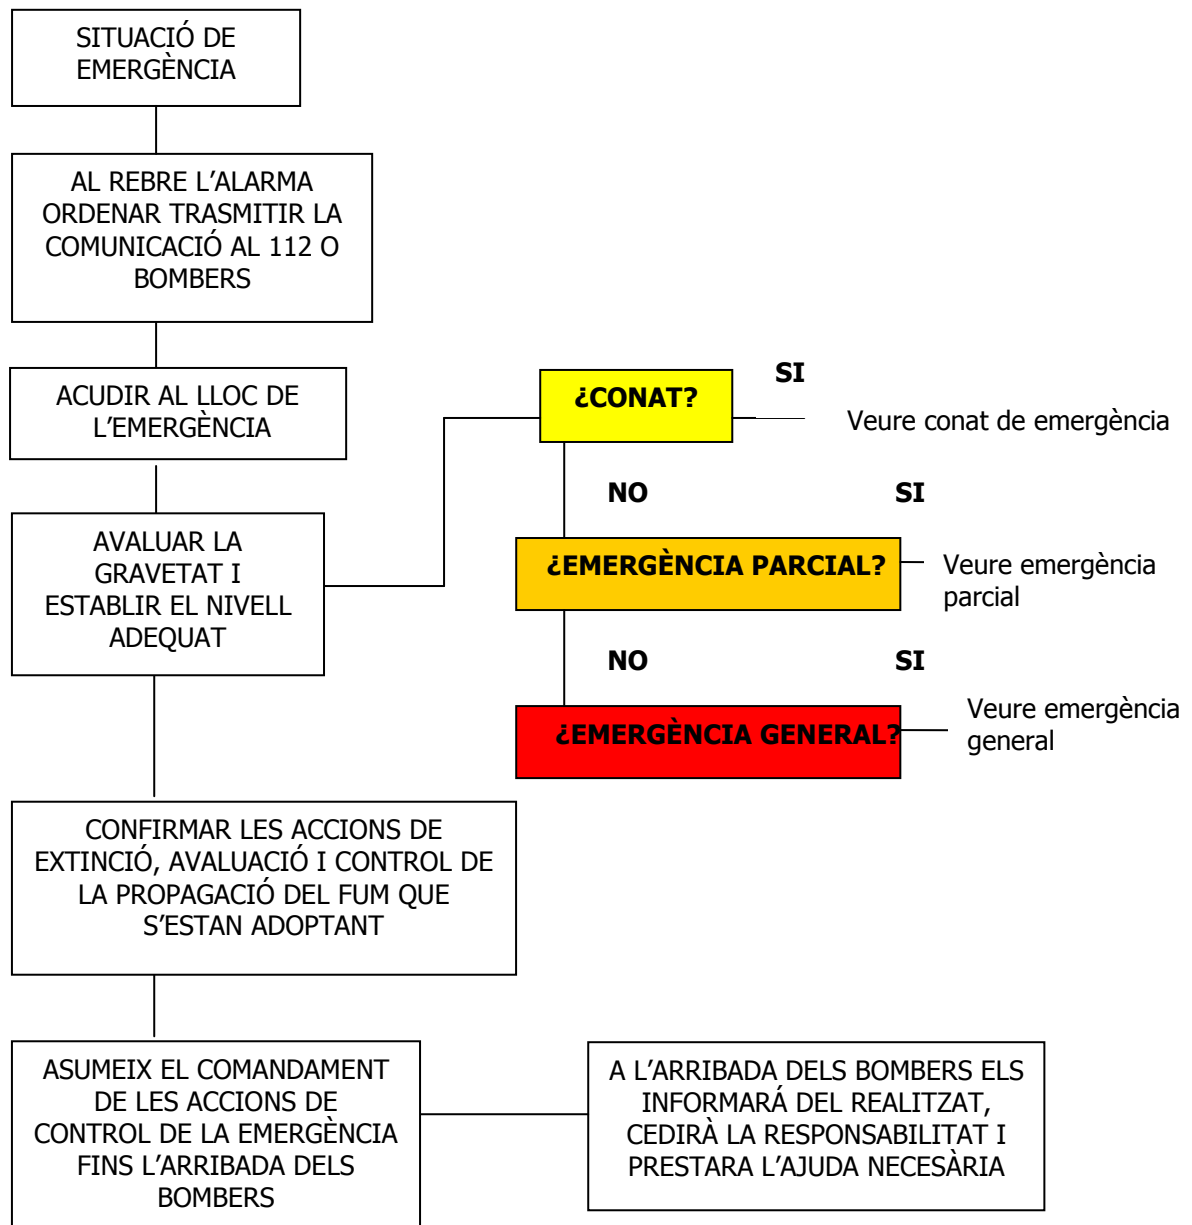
SITUACIÓ DE EMERGÈNCIA

AL REBRE L'ALARMA ORDENAR TRASMITIR LA COMUNICACIÓ AL 112 O BOMBERS

ACUDIR AL LLOC DE L'EMERGÈNCIA

AVALUAR LA GRAVETAT I ESTABLIR EL NIVELL ADEQUAT

¿CONAT?

SI

Veure conat de emergència

NO

SI

¿EMERGÈNCIA PARCIAL?

Veure emergència parcial

NO

SI

¿EMERGÈNCIA GENERAL?

Veure emergència general

CONFIRMAR LES ACCIONS DE EXTINCIÓ, AVALUACIÓ I CONTROL DE LA PROPAGACIÓ DEL FUM QUE S'ESTAN ADOPTANT

ASUMEIX EL COMANDAMENT DE LES ACCIONS DE CONTROL DE LA EMERGÈNCIA FINS L'ARRIBADA DELS BOMBERS

A L'ARRIBADA DELS BOMBERS ELS INFORMARÁ DEL REALITZAT, CEDIRÀ LA RESPONSABILITAT I PRESTARA L'AJUDA NECESÀRIA